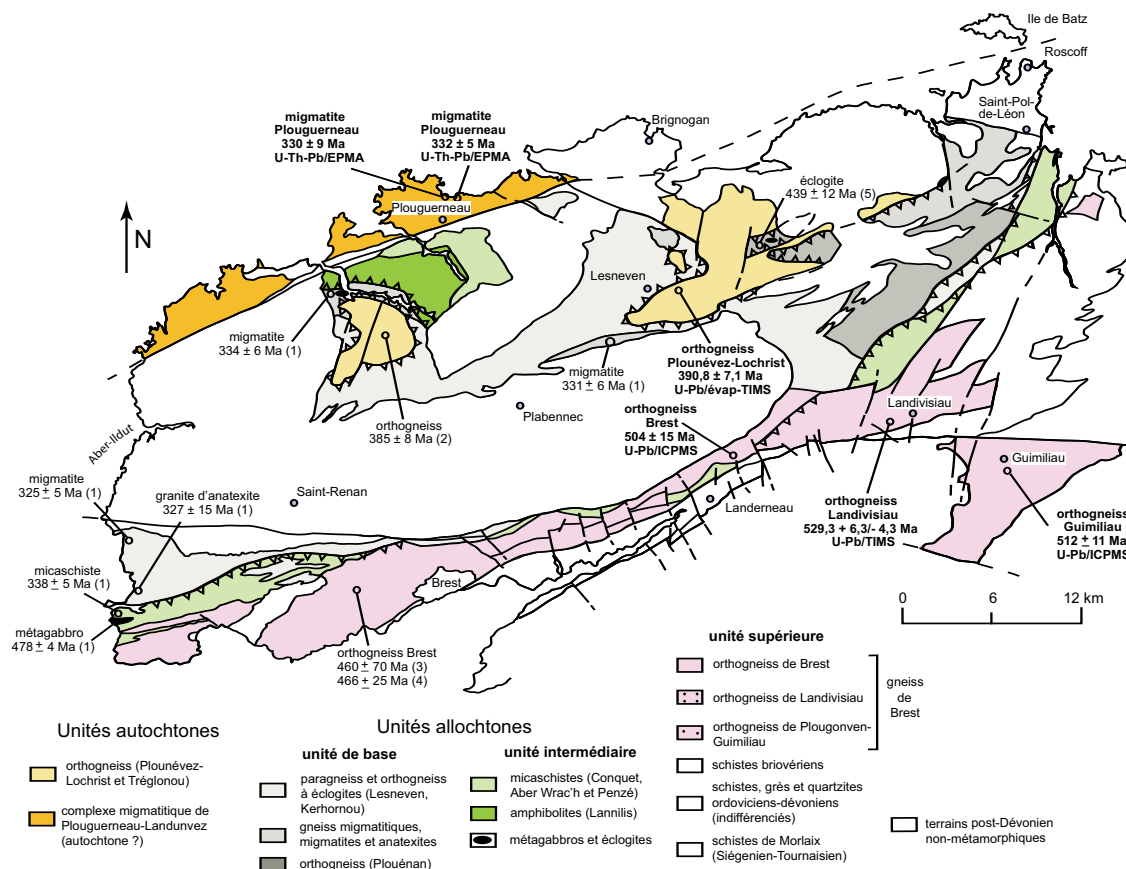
Ile de Batz
Roscoff
Saint-Pol-de-Léon
Brignogan
migmatite Plouguerneau 330 ± 9 Ma U-Th-Pb/EPMA
migmatite Plouguerneau 332 ± 5 Ma U-Th-Pb/EPMA
Plouguerneau
N
éclogite 439 ± 12 Ma (5)
Lesneven
migmatite 334 ± 6 Ma (1)
migmatite 331 ± 6 Ma (1)
orthogneiss Plounévez-Lochrist 390,8 ± 7,1 Ma U-Pb/évap-TIMS
orthogneiss 385 ± 8 Ma (2)
Plabennec
orthogneiss Brest 504 ± 15 Ma U-Pb/ICPMS
Landivisiau
Guimiliau
Aber-Ildut
migmatite 325 ± 5 Ma (1)
granite d'anatexite 327 ± 15 Ma (1)
Saint-Renan
Landerneau
orthogneiss Landivisiau 529,3 + 6,3/- 4,3 Ma U-Pb/TIMS
orthogneiss Guimiliau 512 ± 11 Ma U-Pb/ICPMS
micaschiste 338 ± 5 Ma (1)
Brest
0 6 12 km
métagabbro 478 ± 4 Ma (1)
orthogneiss Brest 460 ± 70 Ma (3) 466 ± 25 Ma (4)

Unités autochtones
orthogneiss (Plounévez-Lochrist et Tréglonou)
complexe migmatitique de Plouguerneau-Landunvez (autochtone ?)

Unités allochtones
unité de base
paragneiss et orthogneiss à éclogites (Lesneven, Kerhornou)
gneiss migmatitiques, migmatites et anatexites
orthogneiss (Plouénan)

unité intermédiaire
micaschistes (Conquet, Aber Wrac'h et Penzé)
amphibolites (Lannilis)
métagabbros et éclogites

unité supérieure
orthogneiss de Brest
orthogneiss de Landivisiau
orthogneiss de Plougonven-Guimiliau
gneiss de Brest
schistes briovériens
schistes, grès et quartzites ordoviciens-dévoniens (indifférenciés)
schistes de Morlaix (Siégenien-Tournaisien)
terrains post-Dévonien non-métamorphiques